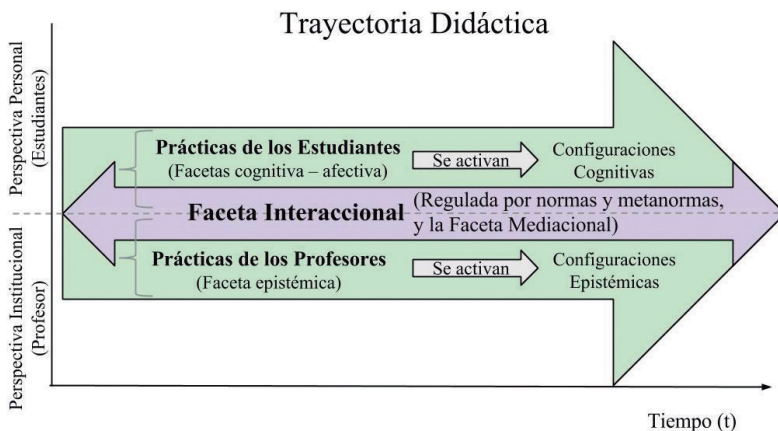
Trayectoria Didáctica

Perspectiva Personal (Estudiantes)

Perspectiva Institucional (Profesor)

Prácticas de los Estudiantes
(Facetas cognitiva – afectiva)

Se activan

Configuraciones Cognitivas

Faceta Interaccional (Regulada por normas y metanormas, y la Faceta Mediacional)

Prácticas de los Profesores
(Faceta epistémica)

Se activan

Configuraciones Epistémicas

Tiempo (t)